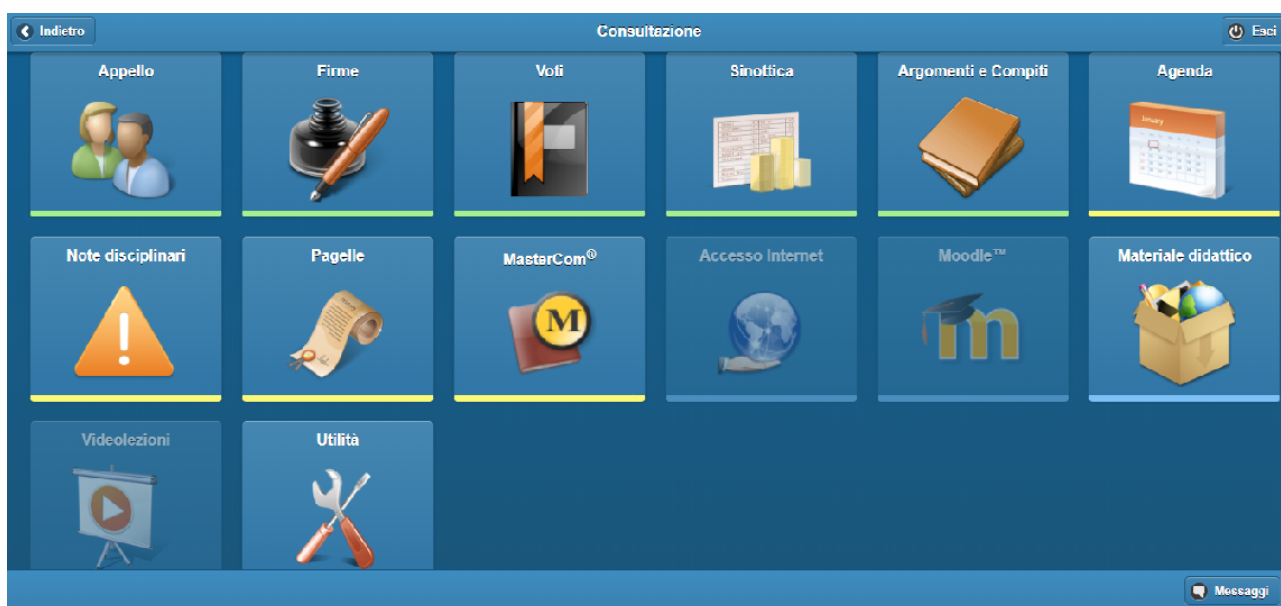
Indietro

Consultazione

Esci

Appello

Firme

Voti

Sinottica

Argomenti e Compiti

Agenda

January

Note disciplinari

Pagelle

MasterCom®

M

Accesso Internet

Moodle™

m

Materiale didattico

Videolezioni

Utilità

Messaggi